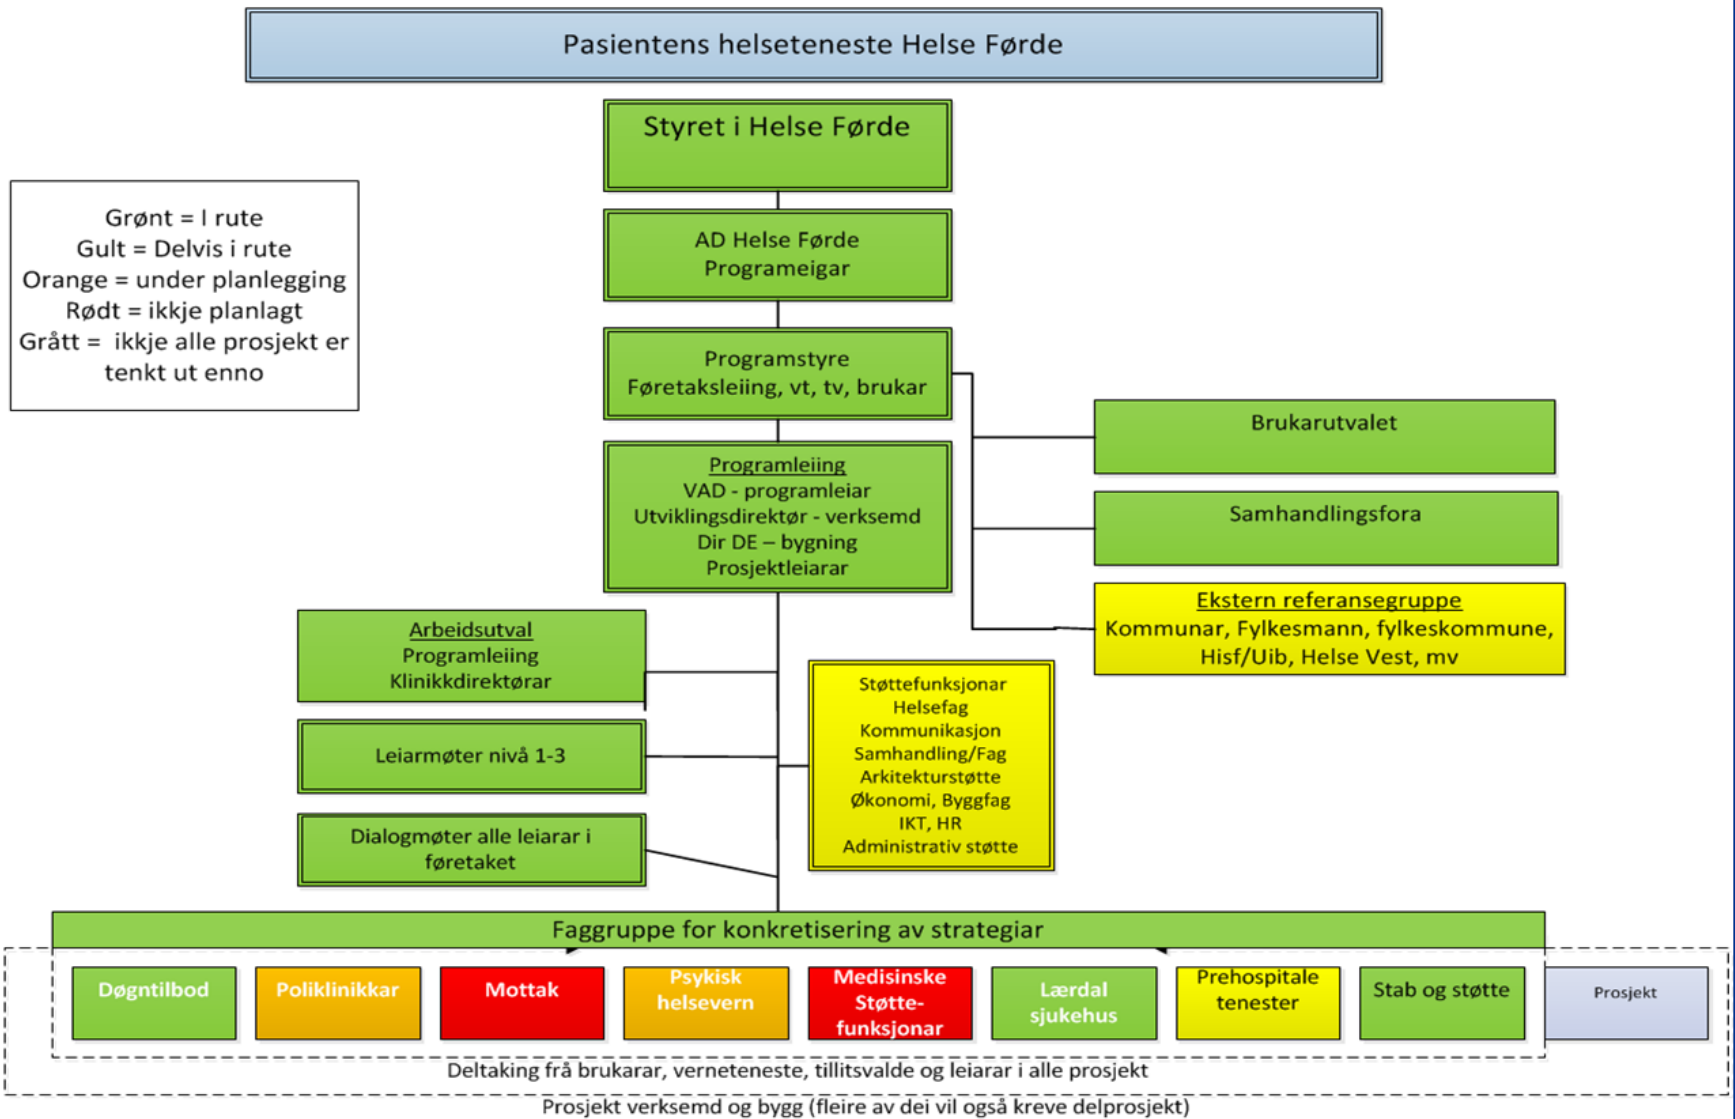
Pasientens helseteneste Helse Førde

Styret i Helse Førde

Grønt = I rute
Gult = Delvis i rute
Orange = under planlegging
Rødt = ikkje planlagt
Grått = ikkje alle prosjekt er tenkt ut enno

AD Helse Førde
Programeigar

Programstyre
Føretaksleiing, vt, tv, brukar

Brukarutvalet

Samhandlingsfora

Programleiing
VAD - programleiar
Utviklingsdirektør - verksemd
Dir DE – bygning
Prosjektleiarar

Ekstern referansegruppe
Kommunar, Fylkesmann, fylkeskommune, Hisf/Uib, Helse Vest, mv

Arbeidsutval
Programleiing
Klinikkdirektørar

Støttefunksjonar
Helsefag
Kommunikasjon
Samhandling/Fag
Arkitekturstøtte
Økonomi, Byggfag
IKT, HR
Administrativ støtte

Leiarmøter nivå 1-3

Dialogmøter alle leiarar i føretaket

Faggruppe for konkretisering av strategiar

Døgntilbod

Poliklinikkar

Mottak

Psykisk helsevern

Medisinske Støtte-funksjonar

Lærdal sjukehus

Prehospitale tenester

Stab og støtte

Prosjekt

Deltaking frå brukarar, verneteneste, tillitsvalde og leiarar i alle prosjekt

Prosjekt verksemd og bygg (fleire av dei vil også kreve delprosjekt)